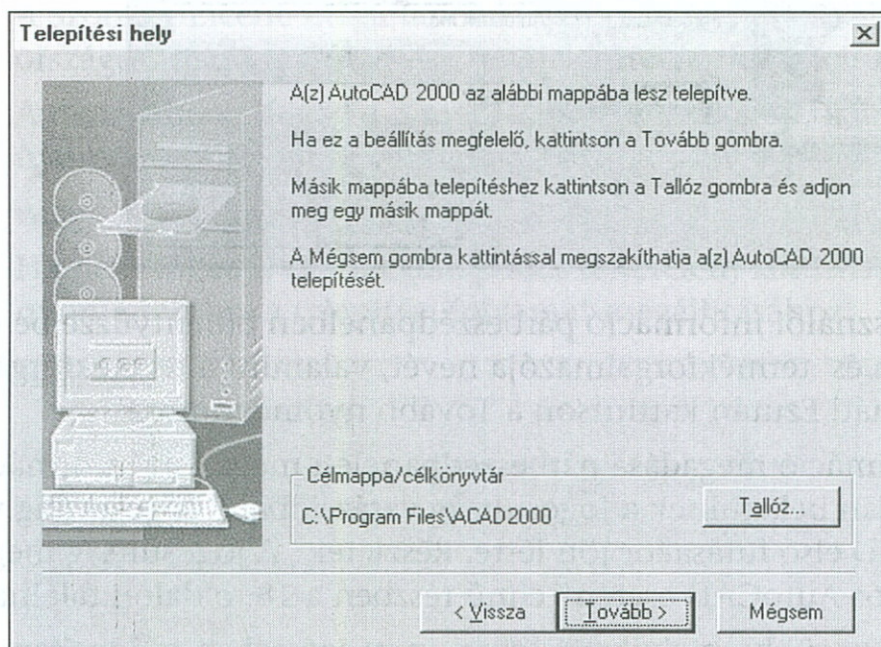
Telepítési hely

A(z) AutoCAD 2000 az alábbi mappába lesz telepítve.

Ha ez a beállítás megfelelő, kattintson a Tovább gombra.

Másik mappába telepítéshez kattintson a Tallóz gombra és adjon meg egy másik mappát.

A Mégsem gombra kattintással megszakíthatja a(z) AutoCAD 2000 telepítését.

Célmappa/célkönyvtár

C:\Program Files\ACAD2000

Tallóz...

< Vissza

Tovább >

Mégsem